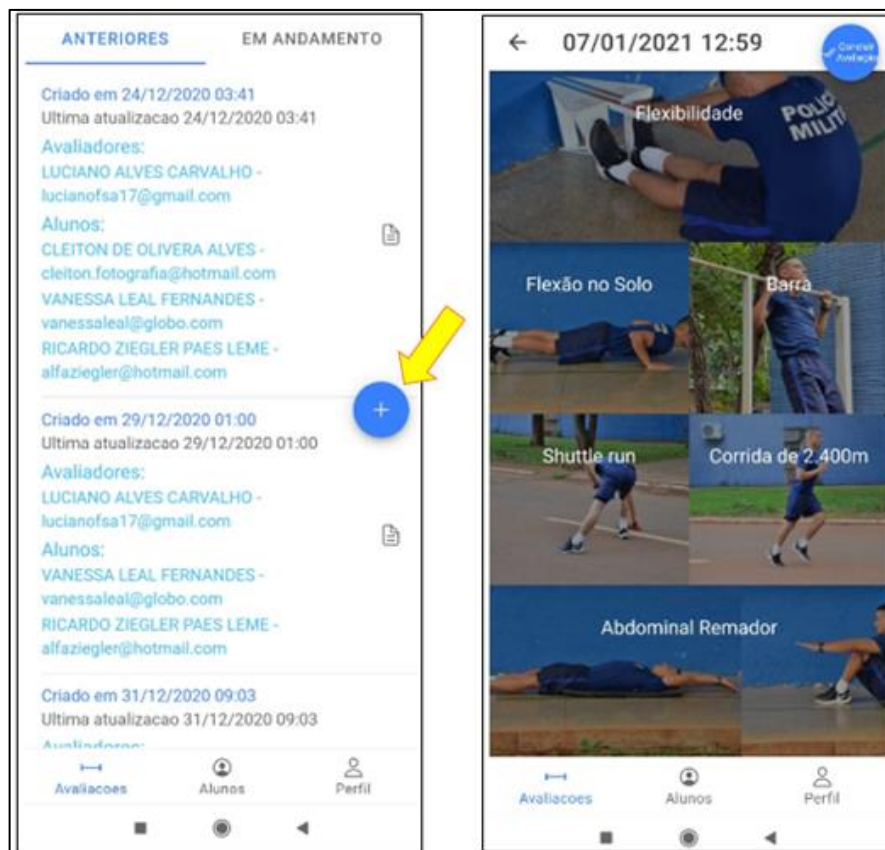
ANTERIORES EM ANDAMENTO

Criado em 24/12/2020 03:41
Ultima atualizacao 24/12/2020 03:41
Avaliadores:
LUCIANO ALVES CARVALHO - lucianofsa17@gmail.com
Alunos:
CLEITON DE OLIVERA ALVES - cleiton.fotografia@hotmail.com
VANESSA LEAL FERNANDES - vanessaleal@globo.com
RICARDO ZIEGLER PAES LEME - alfaziegler@hotmail.com

Criado em 29/12/2020 01:00
Ultima atualizacao 29/12/2020 01:00
Avaliadores:
LUCIANO ALVES CARVALHO - lucianofsa17@gmail.com
Alunos:
VANESSA LEAL FERNANDES - vanessaleal@globo.com
RICARDO ZIEGLER PAES LEME - alfaziegler@hotmail.com

Criado em 31/12/2020 09:03
Ultima atualizacao 31/12/2020 09:03
Avaliadores:

+

Avaliacoes Alunos Perfil

← 07/01/2021 12:59 Concluir Avaliação

Flexibilidade
POLICIA MILITAR
Flexão no Solo
Barra
Shuttle run
Corrida de 2.400m
Abdominal Remador

Avaliacoes Alunos Perfil